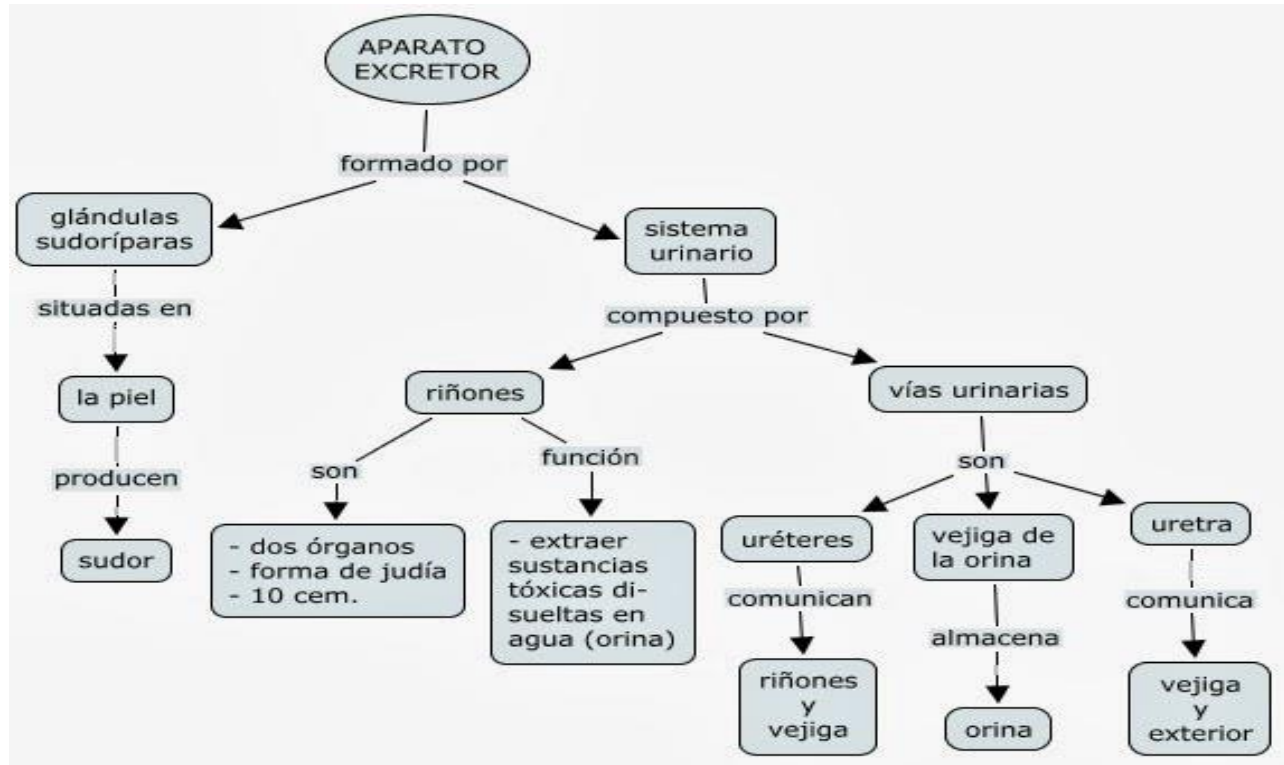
APARATO EXCRETOR

formado por

glándulas sudoríparas

situadas en

la piel

producen

sudor

sistema urinario

compuesto por

riñones

son

- dos órganos
- forma de judía
- 10 cem.

función

- extraer sustancias tóxicas disueltas en agua (orina)

vías urinarias

son

uréteres

comunican

riñones y vejiga

vejiga de la orina

almacena

orina

uretra

comunica

vejiga y exterior